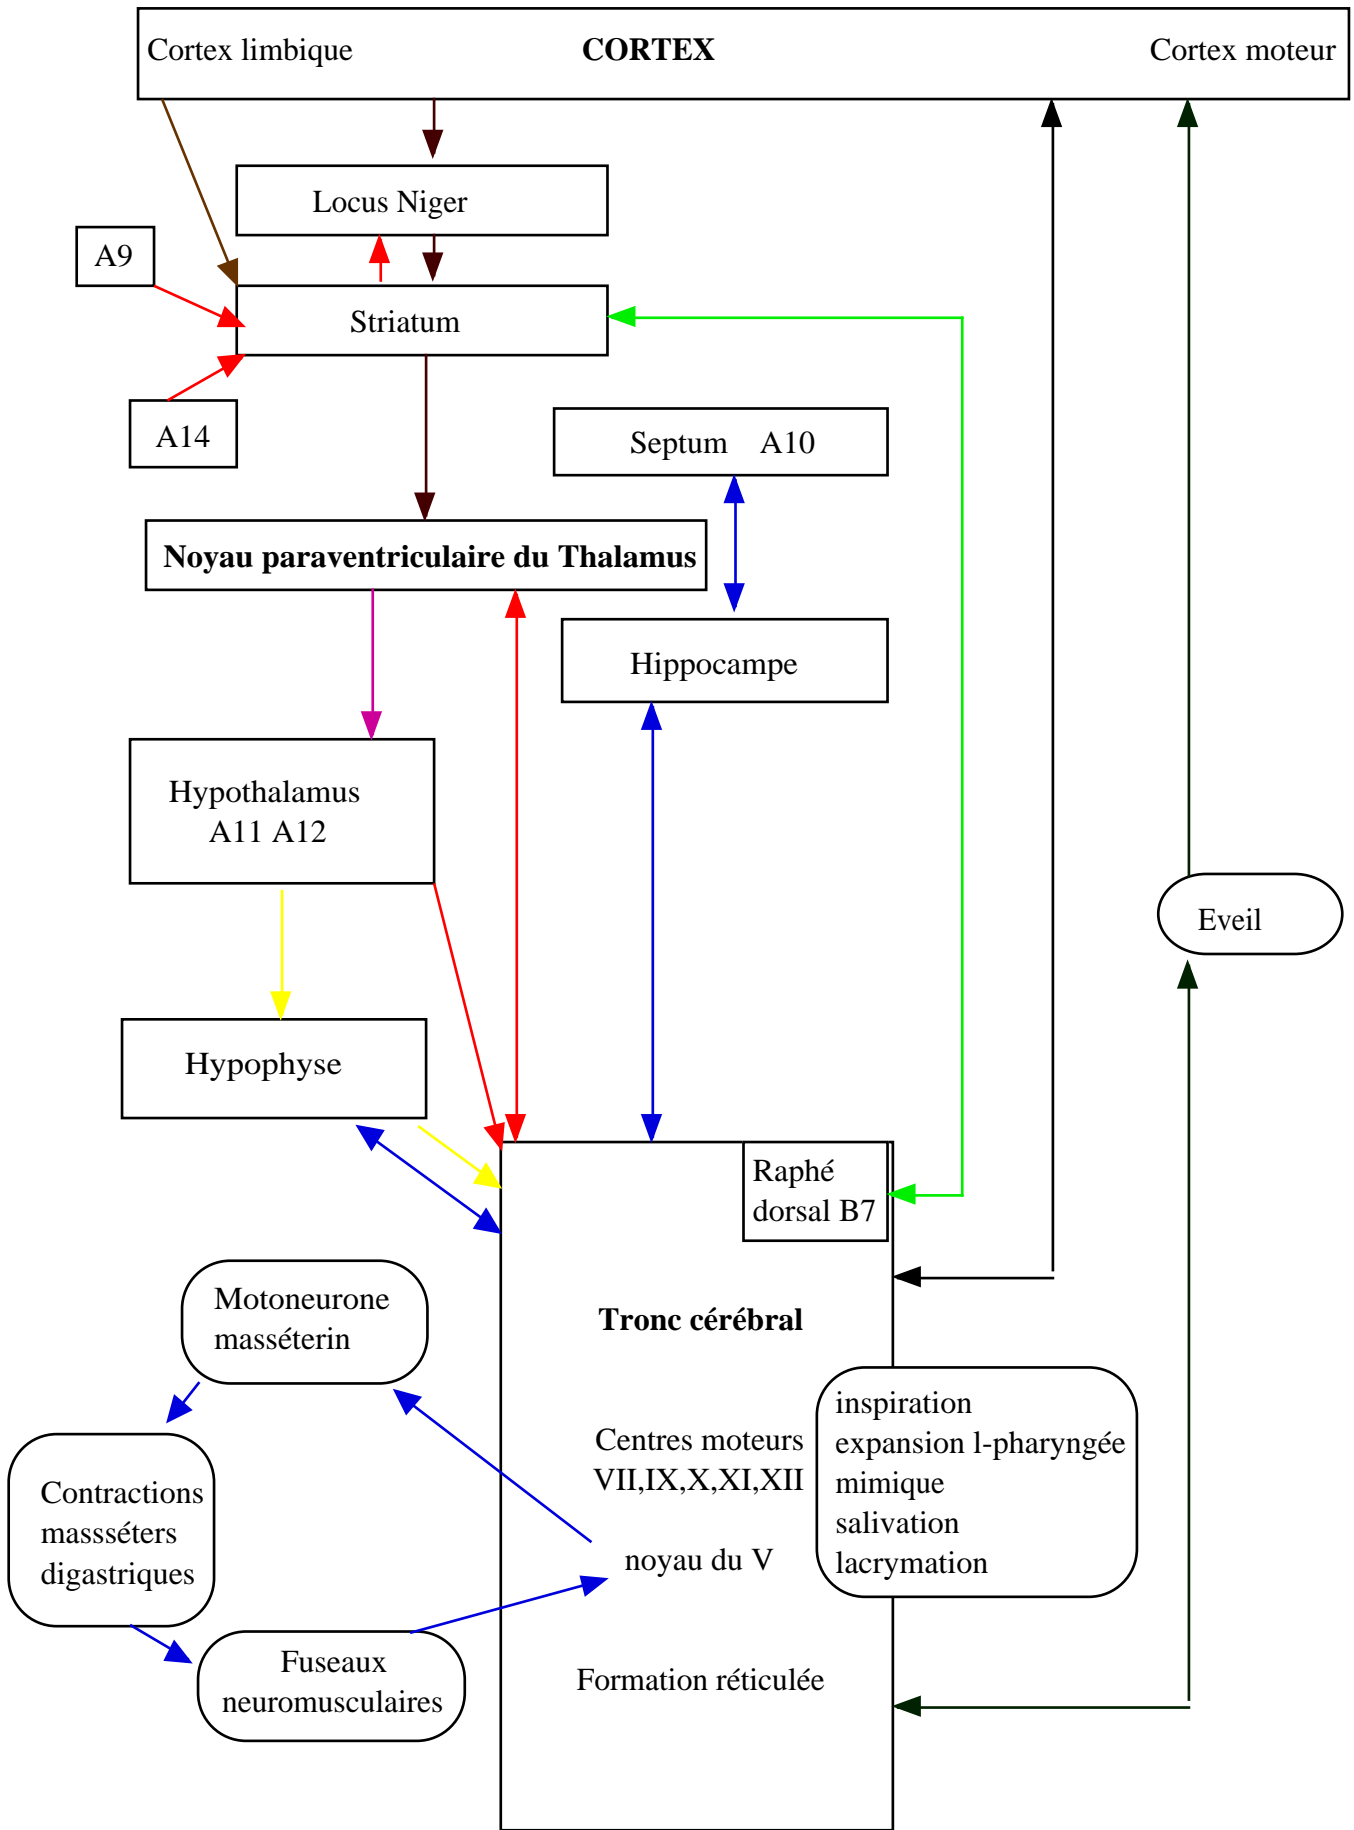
Cortex limbique

CORTEX

Cortex moteur

Locus Niger

A9

Striatum

A14

Septum A10

Noyau paraventriculaire du Thalamus

Hippocampe

Hypothalamus
A11 A12

Eveil

Hypophyse

Raphé dorsal B7

Motoneurone masséterin

Tronc cérébral

Centres moteurs VII,IX,X,XI,XII

inspiration
expansion l-pharyngée
mimique
salivation
lacrymation

Contractions massséters digastriques

noyau du V

Fuseaux neuromusculaires

Formation réticulée